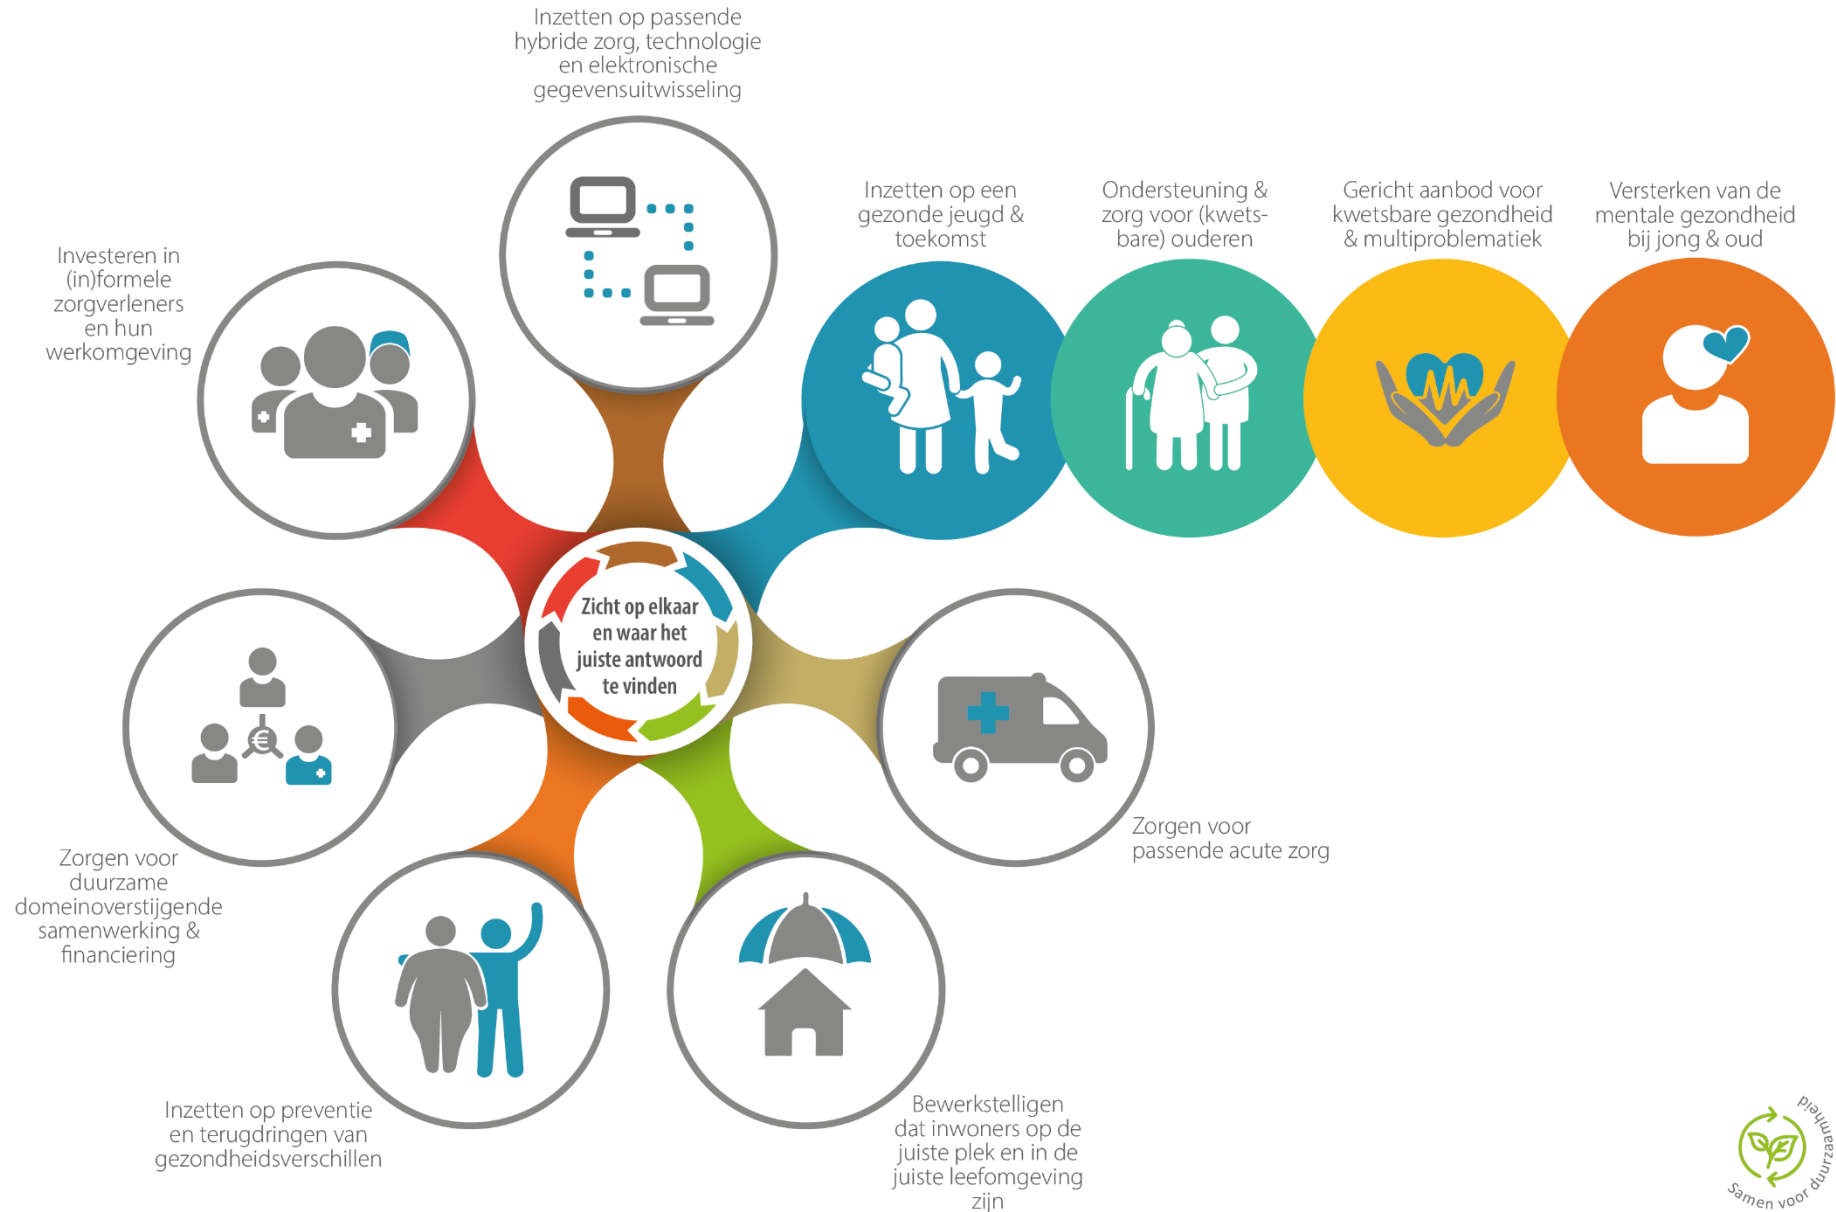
Inzetten op passende hybride zorg, technologie en elektronische gegevensuitwisseling

Investeren in (in)formele zorgverleners en hun werkomgeving

Inzetten op een gezonde jeugd & toekomst

Ondersteuning & zorg voor (kwetsbare) ouderen

Gericht aanbod voor kwetsbare gezondheid & multiproblematiek

Versterken van de mentale gezondheid bij jong & oud

Zicht op elkaar en waar het juiste antwoord te vinden

Zorgen voor duurzame domeinoverstijgende samenwerking & financiering

Zorgen voor passende acute zorg

Inzetten op preventie en terugdringen van gezondheidsverschillen

Bewerkstelligen dat inwoners op de juiste plek en in de juiste leefomgeving zijn

Samen voor duurzaamheid